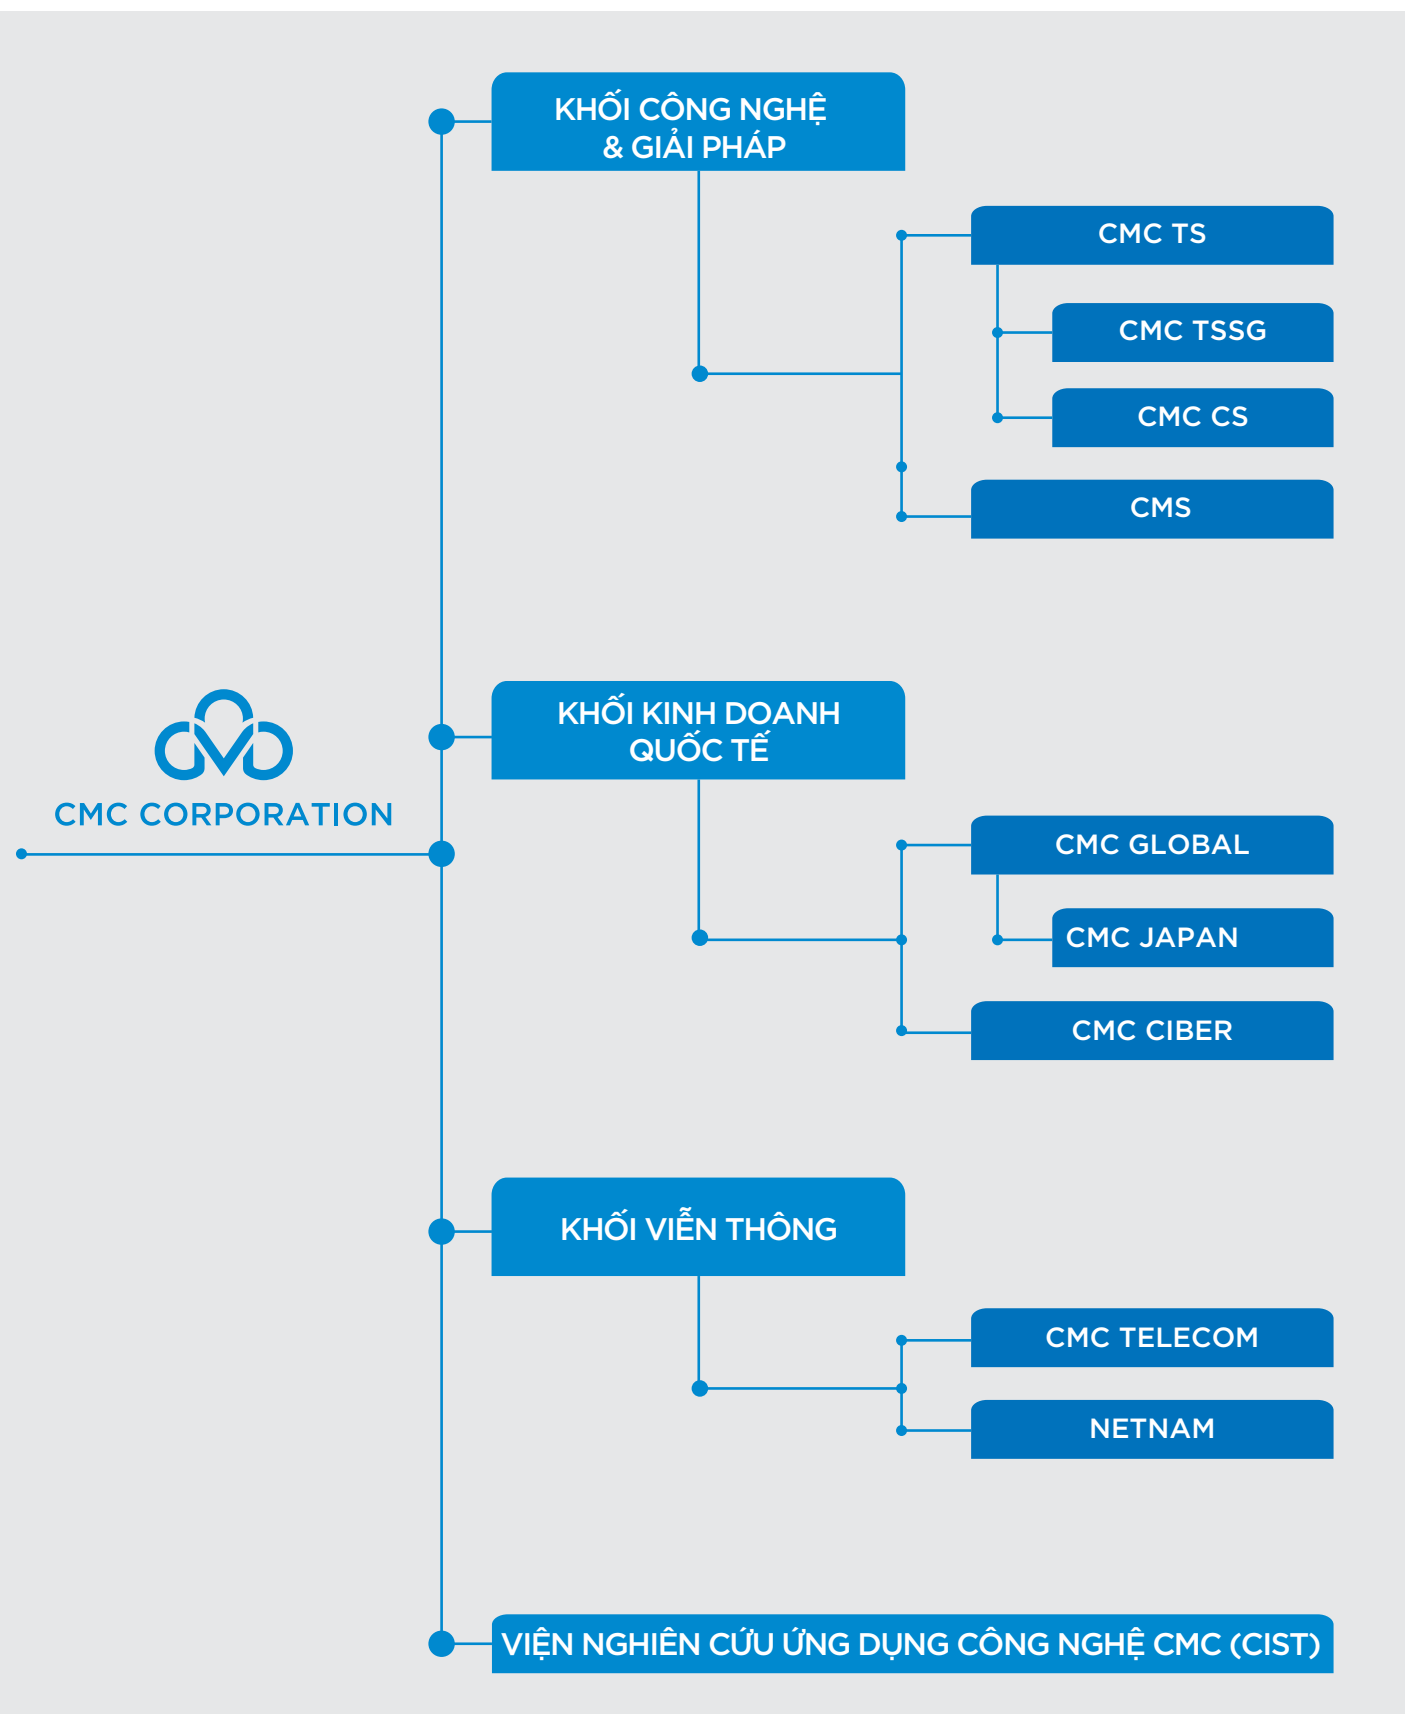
CMC CORPORATION

KHỐI CÔNG NGHỆ & GIẢI PHÁP

CMC TS

CMC TSSG

CMC CS

CMS

KHỐI KINH DOANH QUỐC TẾ

CMC GLOBAL

CMC JAPAN

CMC CIBER

KHỐI VIỄN THÔNG

CMC TELECOM

NETNAM

VIỆN NGHIÊN CỨU ỨNG DỤNG CÔNG NGHỆ CMC (CIST)